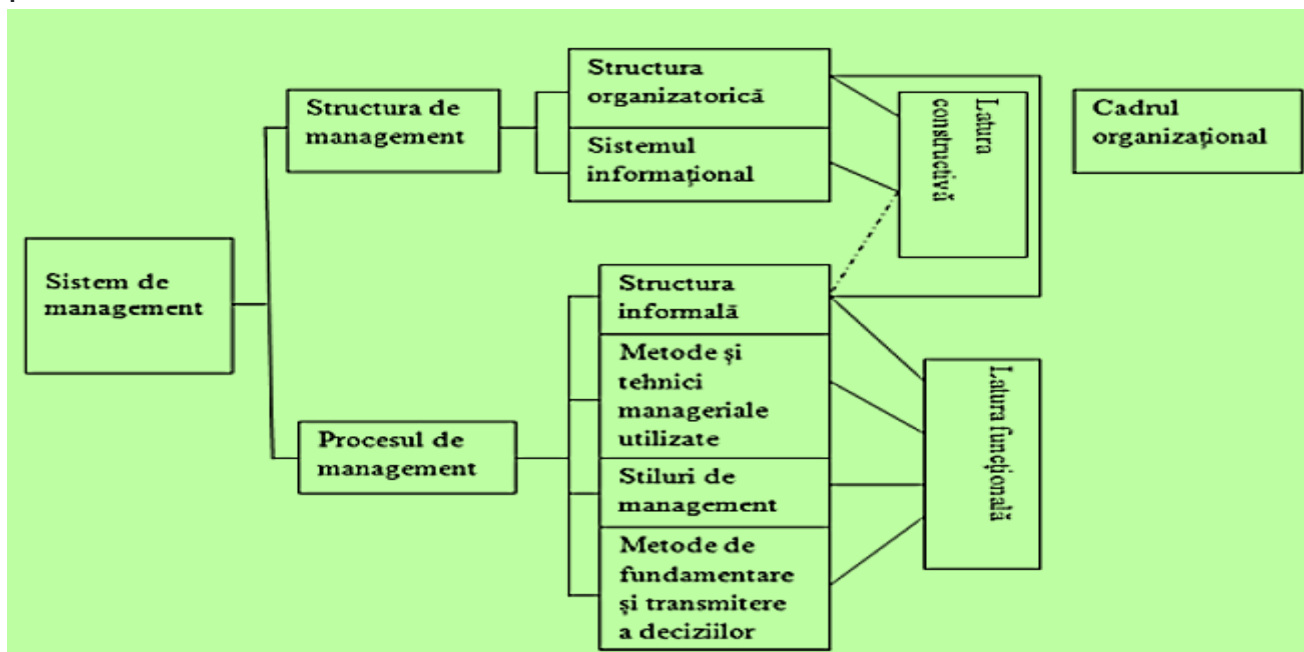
Sistem de management

Structura de management

Structura organizatorică

Sistemul informațional

Latura constructivă

Cadrul organizațional

Procesul de management

Structura informală

Metode și tehnici manageriale utilizate

Stiluri de management

Metode de fundamentare și transmitere a deciziilor

Latura funcțională